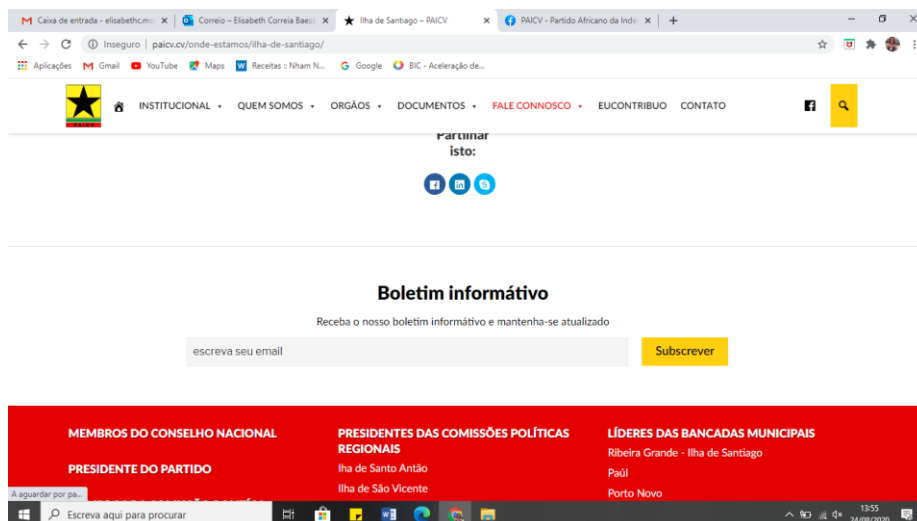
Caixa de entrada - elisabethc.m... × | Correio – Elisabeth Correia Baess... × | Ilha de Santiago – PAICV × | PAICV - Partido Africano da Inde... × | +

Inseguro | paicv.cv/onde-estamos/ilha-de-santiago/

Aplicações Gmail YouTube Maps Receitas :: Nham N... Google BIC - Aceleração de...

INSTITUCIONAL ▾ QUEM SOMOS ▾ ORGÃOS ▾ DOCUMENTOS ▾ FALE CONNOSCO ▾ EUCONTRIBUO CONTATO

Partilhar isto:

Boletim informátivo

Receba o nosso boletim informátivo e mantenha-se atualizado

escreva seu email

Subscrever

MEMBROS DO CONSELHO NACIONAL

PRESIDENTE DO PARTIDO

PRESIDENTES DAS COMISSÕES POLÍTICAS REGIONAIS

Ilha de Santo Antão

Ilha de São Vicente

LÍDERES DAS BANCADAS MUNICIPAIS

Ribeira Grande - Ilha de Santiago

Paúl

Porto Novo

A aguardar por pa...

Escreva aqui para procurar

13:55
24/08/2020